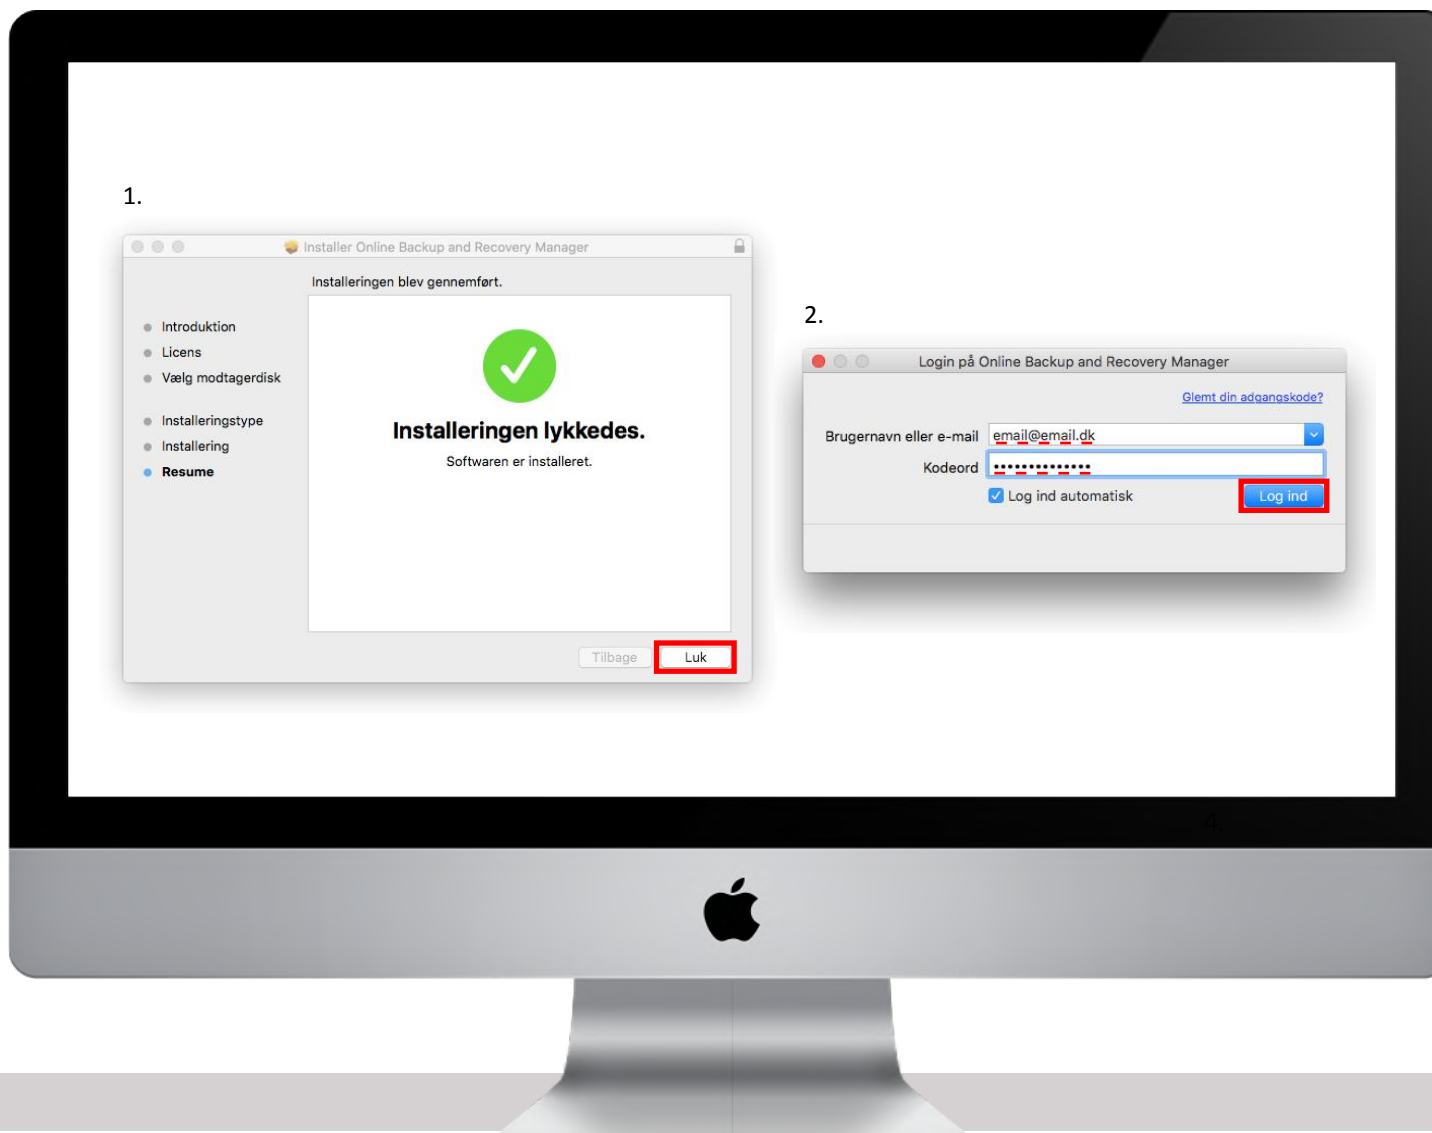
1.

Installer Online Backup and Recovery Manager

Installeringen blev gennemført.

Introduktion
Licens
Vælg modtagerdisk
Installeringstype
Installering
Resume

Installeringen lykkedes.
Softwaren er installeret.

Tilbage
Luk

2.

Login på Online Backup and Recovery Manager

Glemt din adgangskode?

Brugernavn eller e-mail email@email.dk
Kodeord ••••••••••••••
Log ind automatisk
Log ind

4.